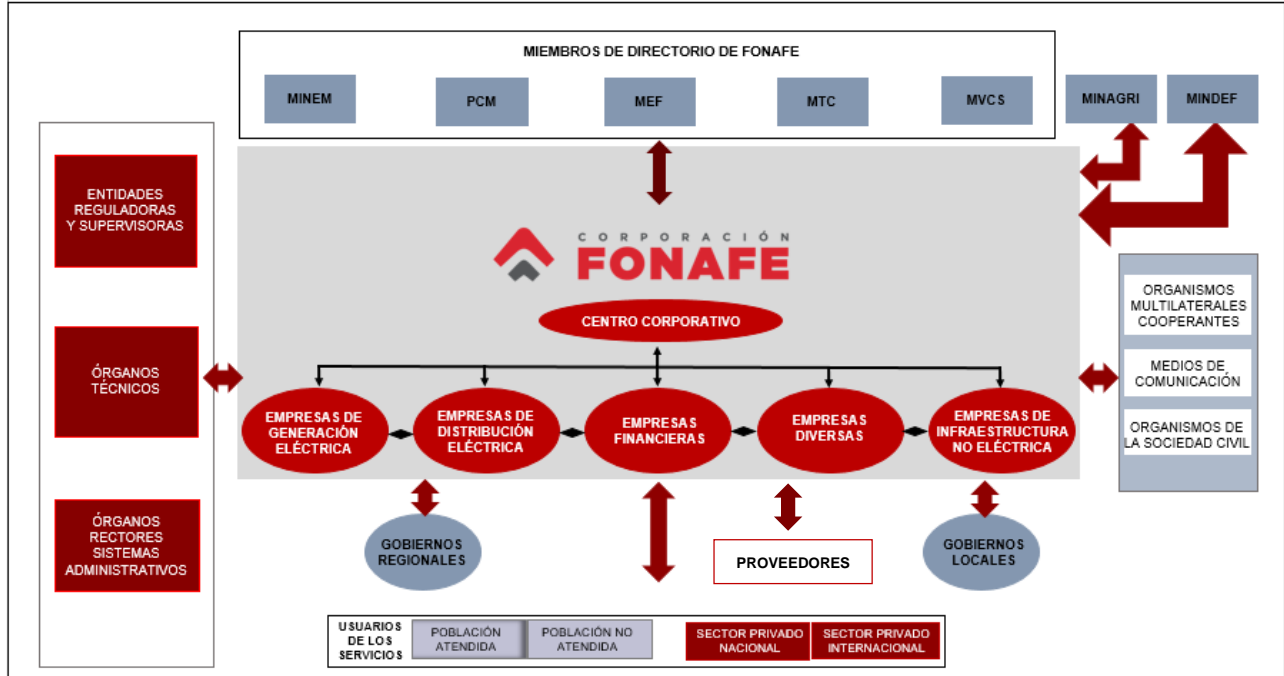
MIEMBROS DE DIRECTORIO DE FONAFE

MINEM

PCM

MEF

MTC

MVCS

MINAGRI

MINDEF

ENTIDADES REGULADORAS Y SUPERVISORAS

ÓRGANOS TÉCNICOS

ÓRGANOS RECTORES SISTEMAS ADMINISTRATIVOS

CORPORACIÓN FONAFE

CENTRO CORPORATIVO

EMPRESAS DE GENERACIÓN ELÉCTRICA

EMPRESAS DE DISTRIBUCIÓN ELÉCTRICA

EMPRESAS FINANCIERAS

EMPRESAS DIVERSAS

EMPRESAS DE INFRAESTRUCTURA NO ELÉCTRICA

ORGANISMOS MULTILATERALES COOPERANTES

MEDIOS DE COMUNICACIÓN

ORGANISMOS DE LA SOCIEDAD CIVIL

GOBIERNOS REGIONALES

PROVEEDORES

GOBIERNOS LOCALES

USUARIOS DE LOS SERVICIOS

POBLACIÓN ATENDIDA

POBLACIÓN NO ATENDIDA

SECTOR PRIVADO NACIONAL

SECTOR PRIVADO INTERNACIONAL